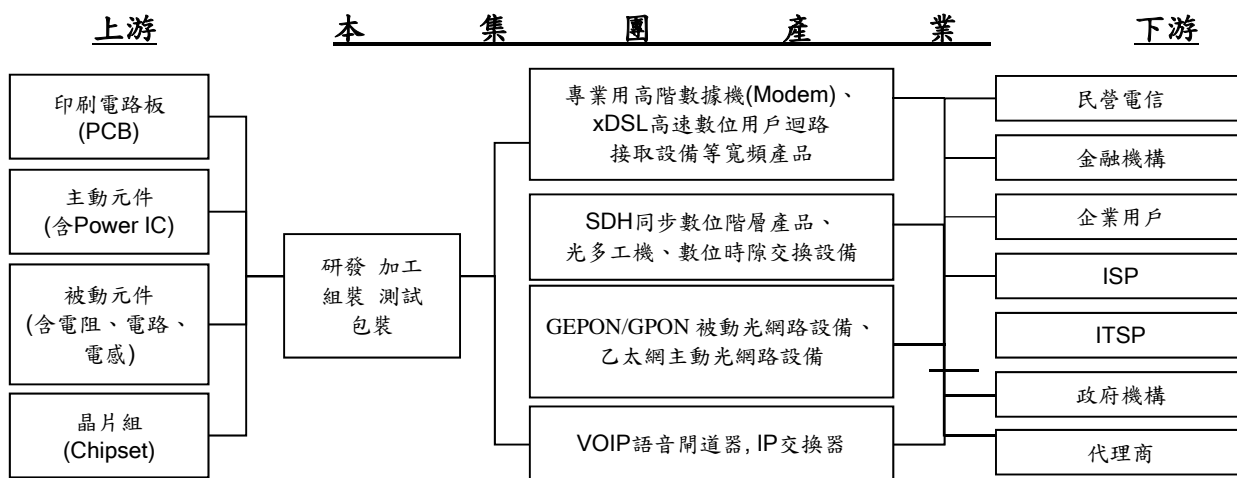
上游　本　集　團　產　業　下游

印刷電路板
(PCB)

主動元件
(含Power IC)

被動元件
(含電阻、電路、電感)

晶片組
(Chipset)

研發 加工
組裝 測試
包裝

專業用高階數據機(Modem)、
xDSL高速數位用戶迴路
接取設備等寬頻產品

SDH同步數位階層產品、
光多工機、數位時隙交換設備

GEPON/GPON 被動光網路設備、
乙太網主動光網路設備

VOIP語音閘道器, IP交換器

民營電信

金融機構

企業用戶

ISP

ITSP

政府機構

代理商